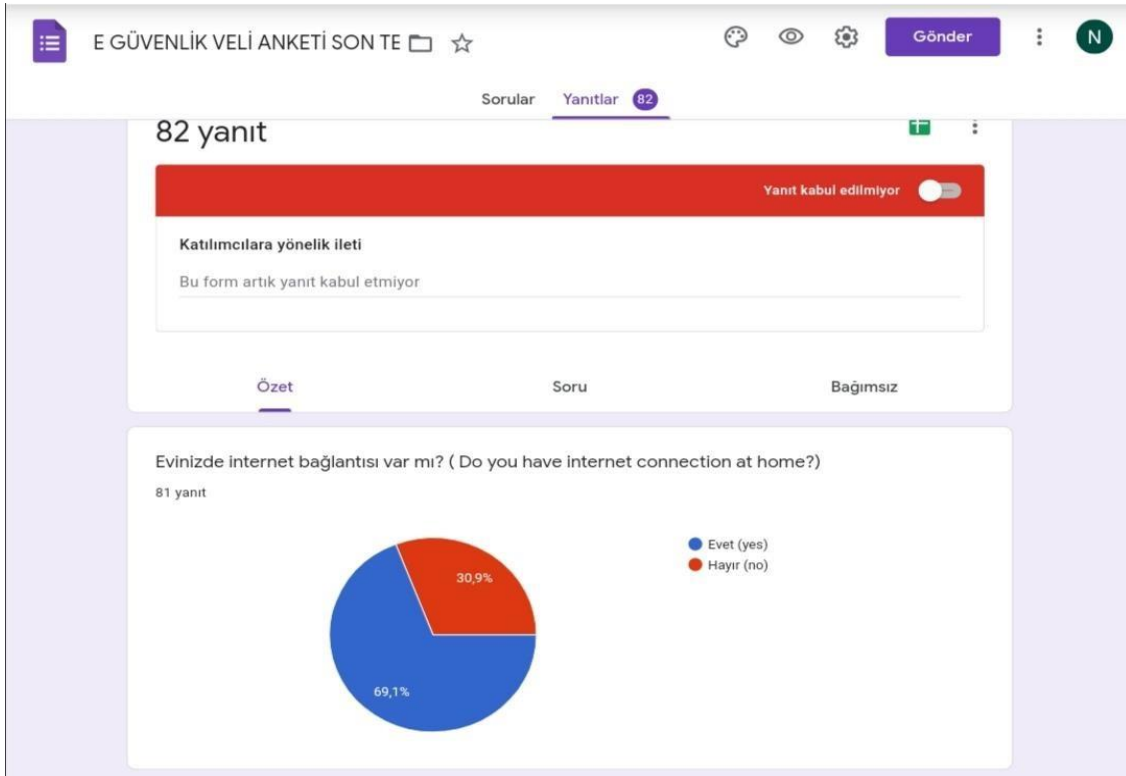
E GÜVENLİK VELİ ANKETİ SON TE

Gönder

N

Sorular Yanıtlar 82

82 yanıt

Yanıt kabul edilmiyor

Katılımcılara yönelik ileti

Bu form artık yanıt kabul etmiyor

Özet Soru Bağımsız

Evinizde internet bağlantısı var mı? ( Do you have internet connection at home?)

81 yanıt

30,9%

69,1%

Evet (yes)
Hayır (no)